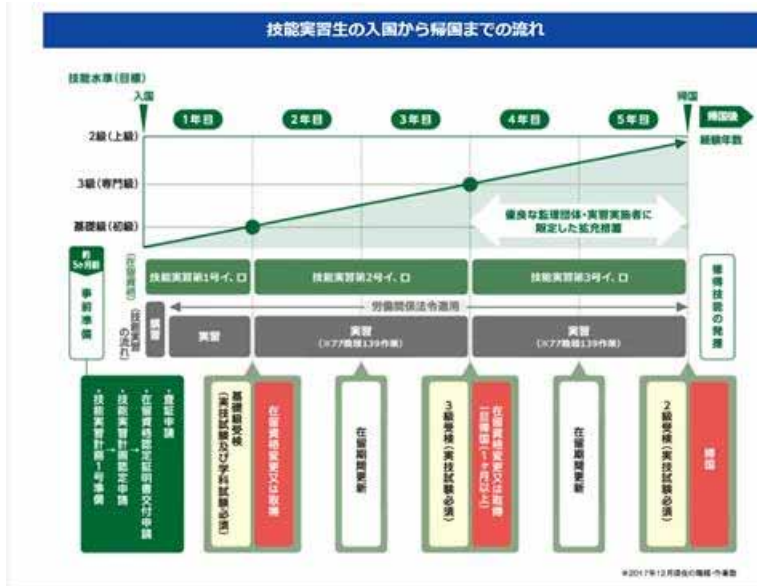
技能実習生の入国から帰国までの流れ

技能水準（目標）

入国

帰国

帰国後

1年目

2年目

3年目

4年目

5年目

経験年数

2級（上級）

3級（専門級）

基礎級（初級）

優良な監理団体・実習実施者に限定した拡充措置

約5ヶ月前

事前準備

（在留資格）

技能実習第1号イ、ロ

技能実習第2号イ、ロ

技能実習第3号イ、ロ

修得技能の発揮

労働関係法令適用

（技能実習の流れ）

講習

実習

実習
（※77職種139作業）

実習
（※77職種139作業）

・技能実習計画1号準備
・技能実習計画認定申請
・在留資格認定証明書交付申請
・査証申請

基礎級受検（実技試験及び学科試験必須）

在留資格変更又は取得

在留期間更新

3級受検（実技試験必須）

在留資格変更又は取得
一旦帰国（1ヶ月以上）

在留期間更新

2級受検（実技試験必須）

帰国

※2017年12月現在の職種・作業数